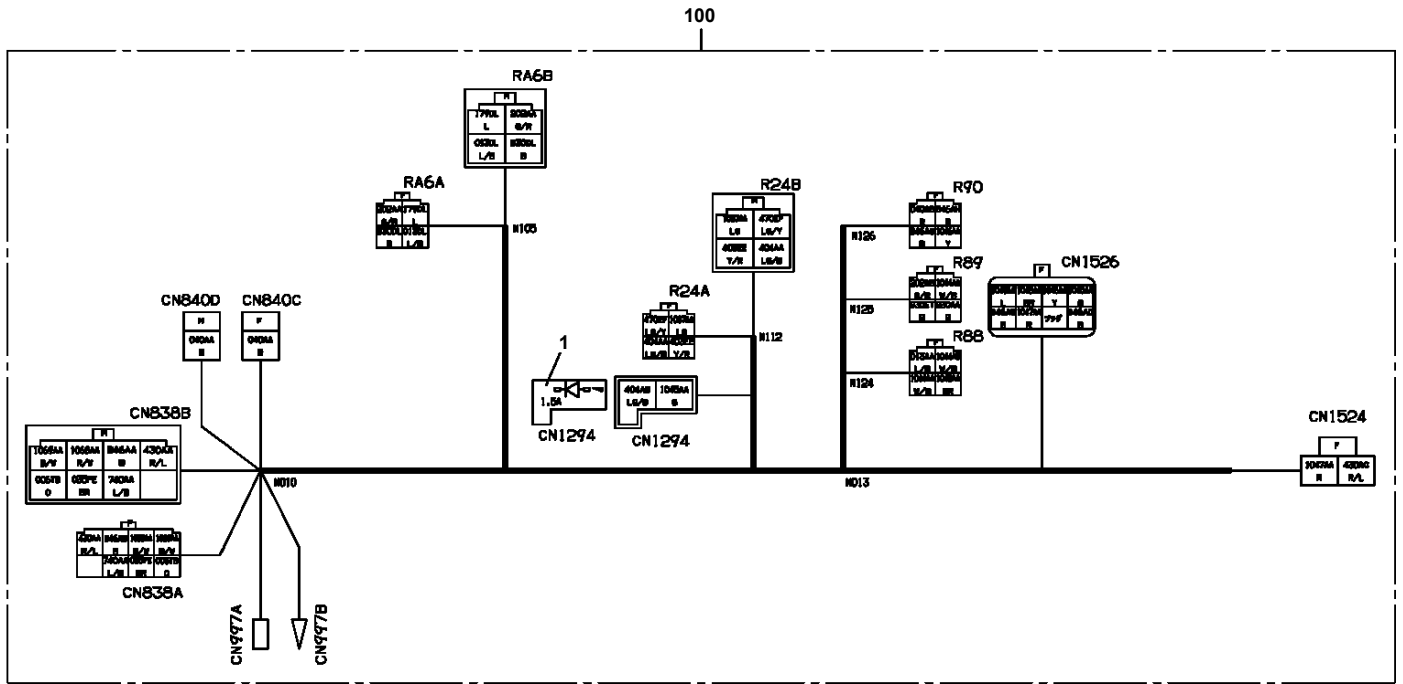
100

RA6B
M
770L
L
203AA
G/R
030L
L/B
830L
B

RA6A
F
203AA
G/R
770L
L
830L
B
030L
L/B

N105

R24B
M
1063AA
LG
470F
LG/Y
403EE
Y/R
404AA
LG/B

R90

R89

R88

N126

N125

N124

CN1526
F

R24A
470F
LG/Y
1063AA
LG
404AA
LG/B
403EE
Y/R

N112

1

1.5A

CN1294

404AB
LG/B
1063AA
G

CN1294

CN840D
M
040AA
B

CN840C
F
040AA
B

CN838B
M
1058AA
B/Y
1058AA
R/Y
846AA
W
430AA
R/L
005TB
O
085FE
BR
740AA
L/B

N010

N013

CN1524
F
1047AA
R
430AC
R/L

CN838A
F
430AA
R/L
846AA
R
1058AA
R/Y
1058AA
B/Y
740AA
L/B
085FE
BR
005TB
O

CN997A

CN997B